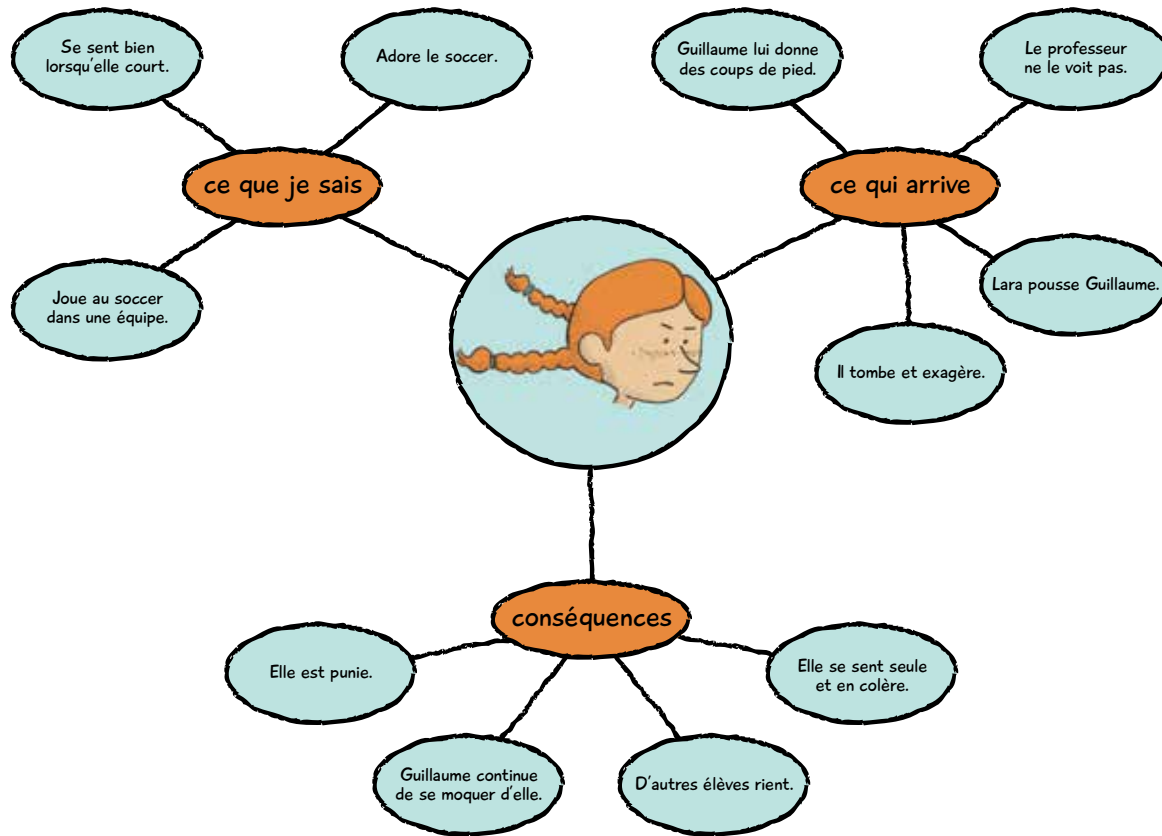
Se sent bien lorsqu'elle court.

Adore le soccer.

ce que je sais

Joue au soccer dans une équipe.

Guillaume lui donne des coups de pied.

Le professeur ne le voit pas.

ce qui arrive

Lara pousse Guillaume.

Il tombe et exagère.

conséquences

Elle est punie.

Elle se sent seule et en colère.

Guillaume continue de se moquer d'elle.

D'autres élèves rient.